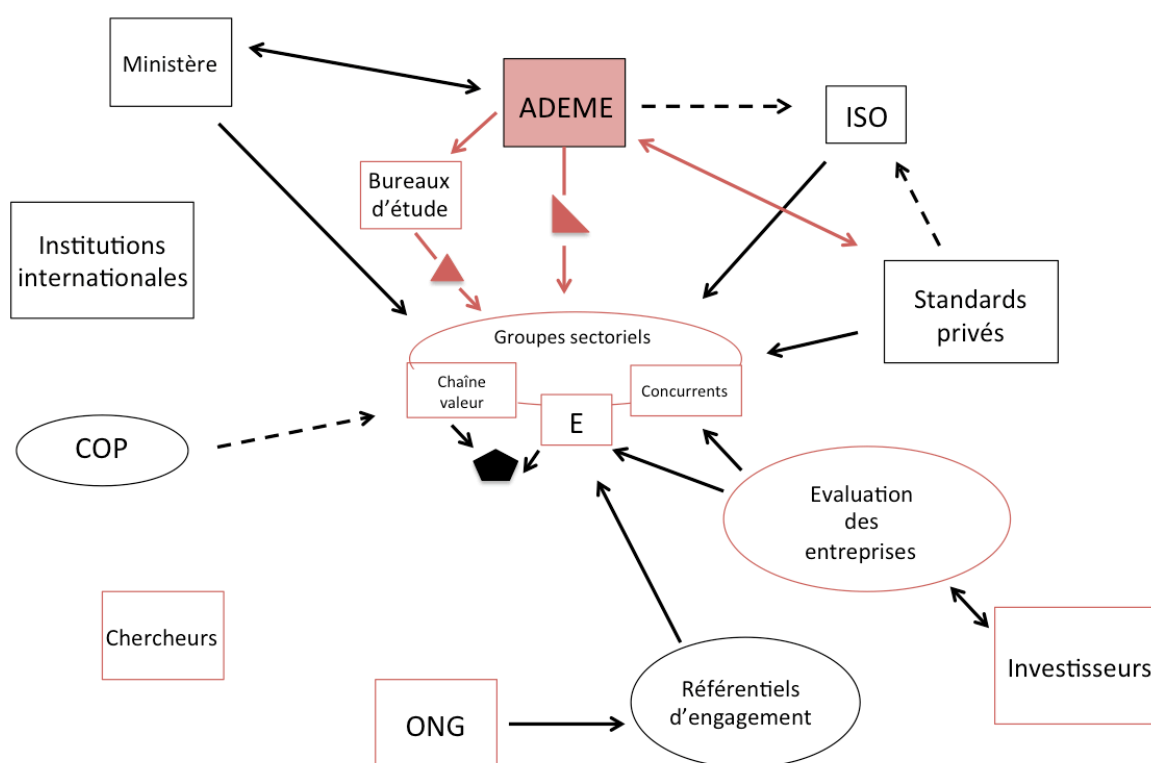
Ministère

ADEME

ISO

Bureaux d'étude

Institutions internationales

Standards privés

Groupes sectoriels

Chaîne valeur

E

Concurrents

COP

Evaluation des entreprises

Chercheurs

Investisseurs

ONG

Référentiels d'engagement